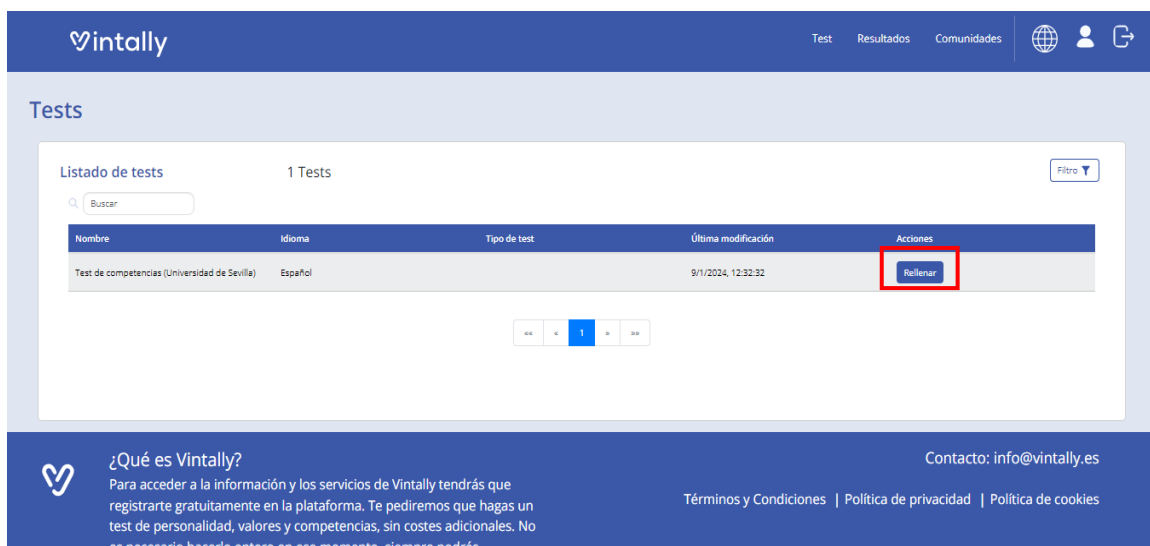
Vintally

Test Resultados Comunidades

Tests

Listado de tests 1 Tests

Filtro

Buscar

| Nombre | Idioma | Tipo de test | Última modificación | Acciones |
|---|---|---|---|---|
| Test de competencias (Universidad de Sevilla) | Español | | 9/1/2024, 12:32:32 | Rellenar |

«« « 1 » »»

¿Qué es Vintally?

Para acceder a la información y los servicios de Vintally tendrás que registrarte gratuitamente en la plataforma. Te pediremos que hagas un test de personalidad, valores y competencias, sin costes adicionales. No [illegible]

Contacto: info@vintally.es

Términos y Condiciones | Política de privacidad | Política de cookies